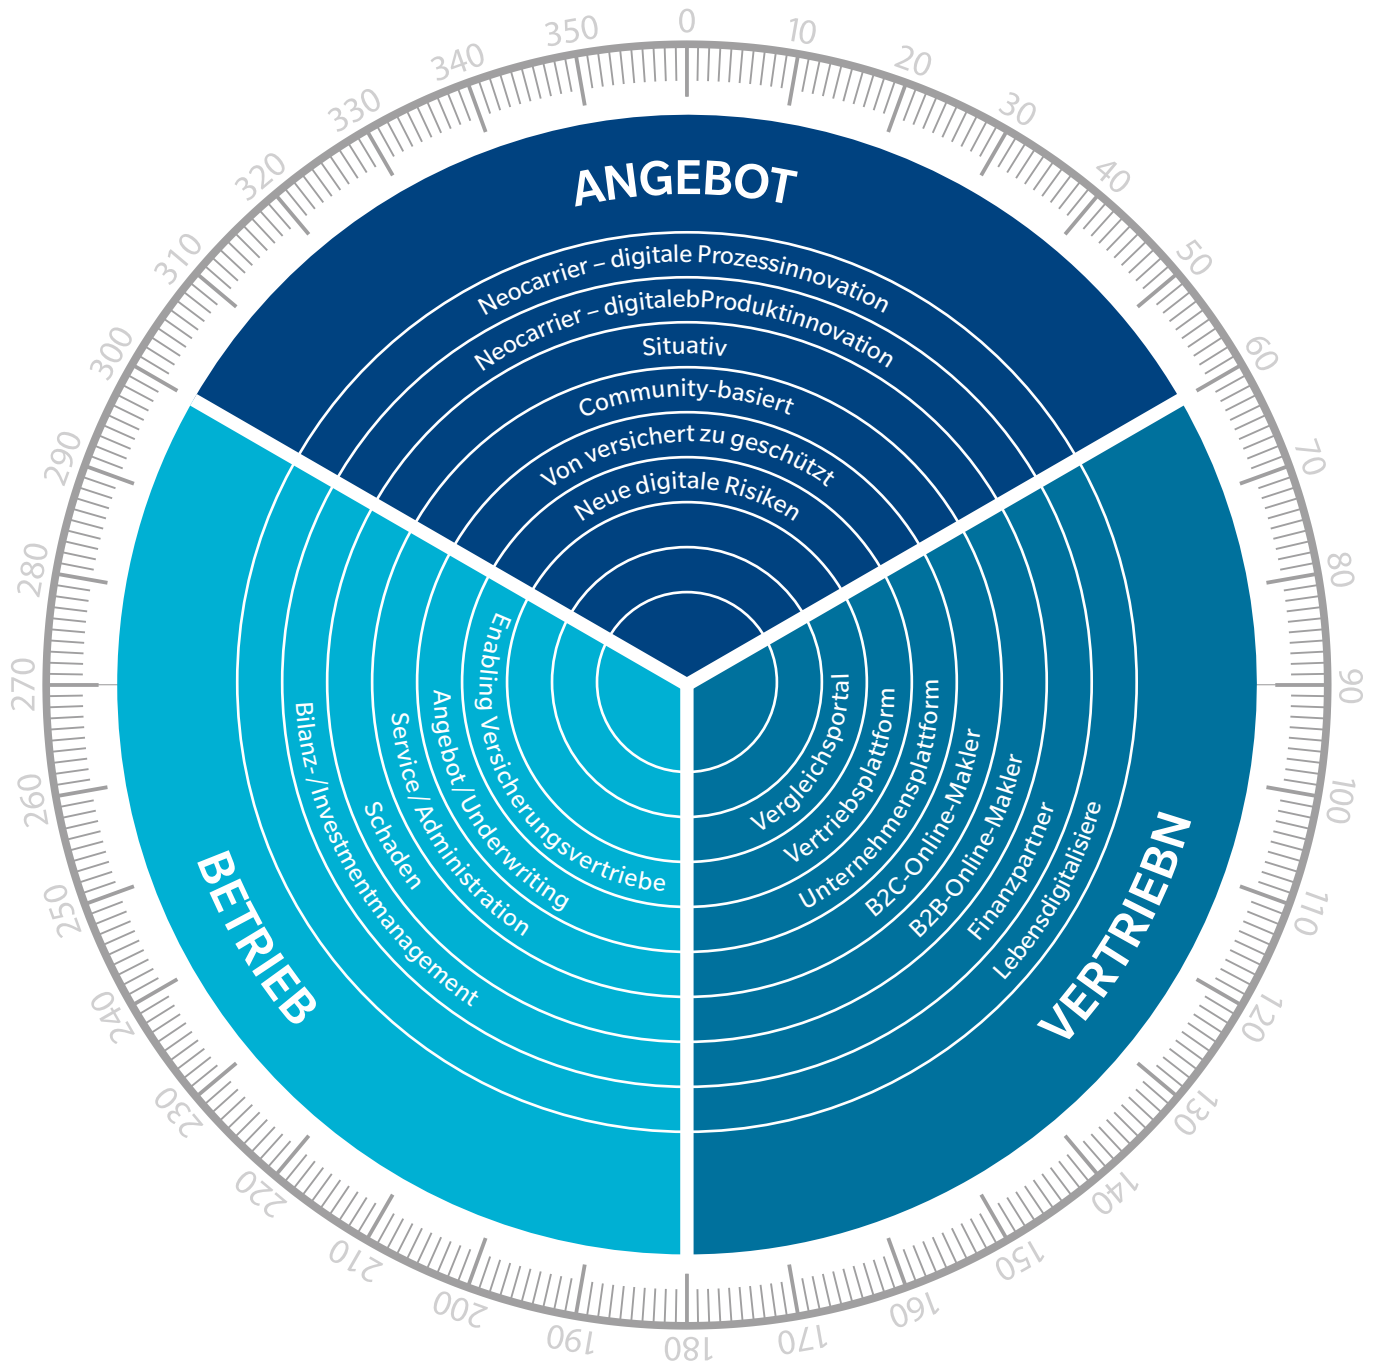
0
10
20
30
40
50
60
70
80
90
100
110
120
130
140
150
160
170
180
190
200
210
220
230
240
250
260
270
280
290
300
310
320
330
340
350

ANGEBOT
Neocarrier – digitale Prozessinnovation
Neocarrier – digitalebProduktinnovation
Situativ
Community-basiert
Von versichert zu geschützt
Neue digitale Risiken

BETRIEB
Enabling Versicherungsvertriebe
Angebot/Underwriting
Service/Administration
Schaden
Bilanz-/Investmentmanagement

VERTRIEBN
Vergleichsportal
Vertriebsplattform
Unternehmensplattform
B2C-Online-Makler
B2B-Online-Makler
Finanzpartner
Lebensdigitalisiere